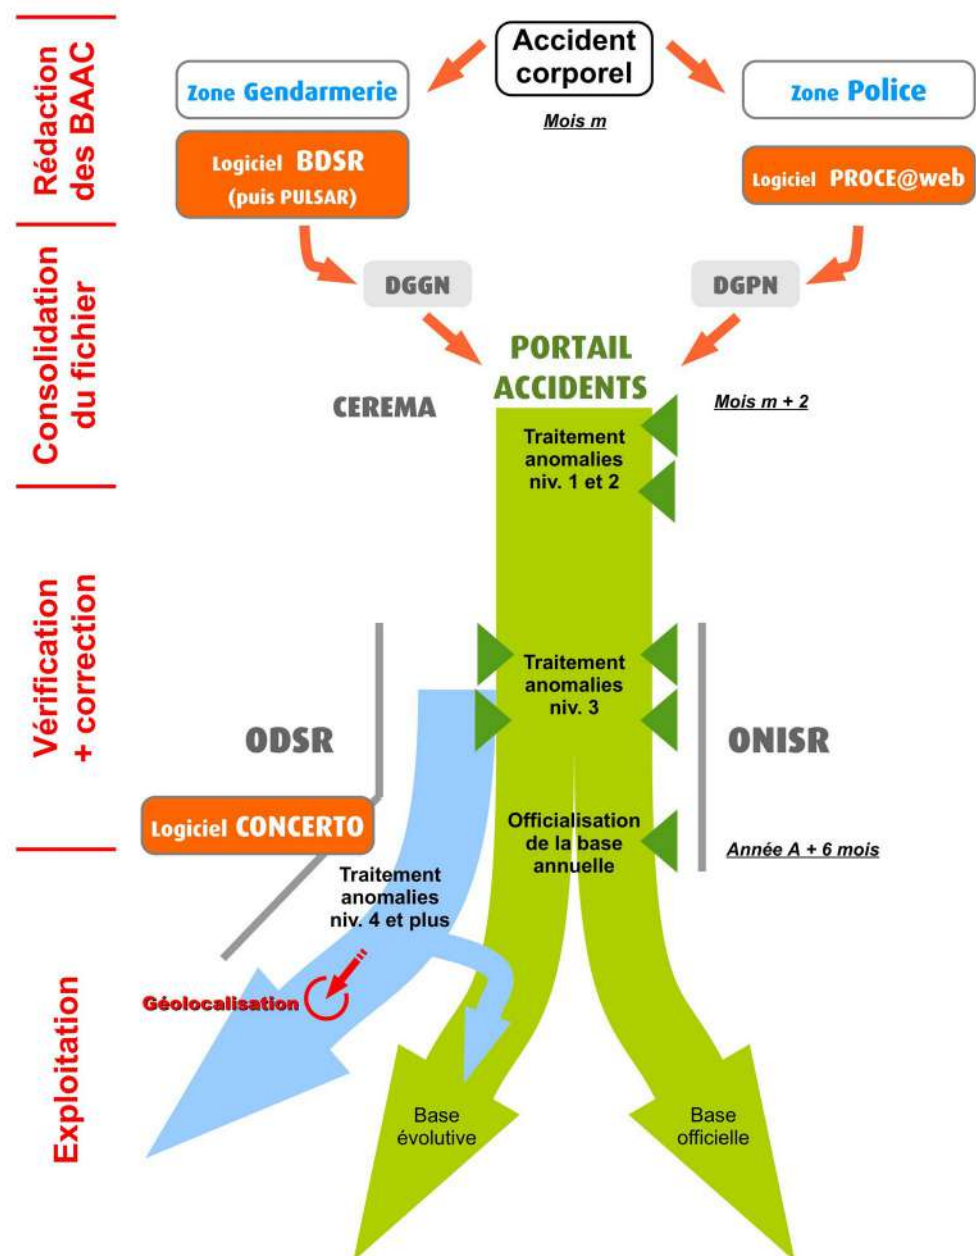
Rédaction des BAAC

Consolidation du fichier

Vérification + correction

Exploitation

Accident corporel

Mois m

Zone Gendarmerie

Zone Police

Logiciel BDSR (puis PULSAR)

Logiciel PROCE@web

DGGN

DGPN

PORTAIL ACCIDENTS

CEREMA

Mois m + 2

Traitement anomalies niv. 1 et 2

Traitement anomalies niv. 3

ODSR

ONISR

Logiciel CONCERTO

Officialisation de la base annuelle

Année A + 6 mois

Traitement anomalies niv. 4 et plus

Géolocalisation

Base évolutive

Base officielle